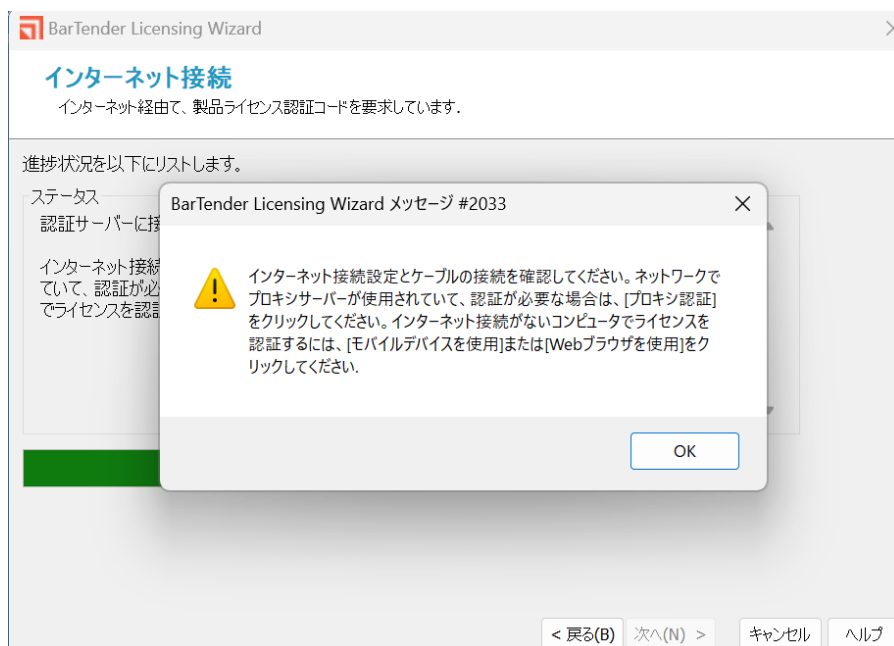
BarTender Licensing Wizard

インターネット接続

インターネット経由で、製品ライセンス認証コードを要求しています.

進捗状況を以下にリストします。

ステータス

認証サーバーに接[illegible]

インターネット接続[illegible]ていて、認証が必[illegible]でライセンスを認証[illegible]

BarTender Licensing Wizard メッセージ #2033

インターネット接続設定とケーブルの接続を確認してください。ネットワークでプロキシサーバーが使用されていて、認証が必要な場合は、[プロキシ認証]をクリックしてください。インターネット接続がないコンピュータでライセンスを認証するには、[モバイルデバイスを使用]または[Webブラウザを使用]をクリックしてください.

OK

< 戻る(B)　次へ(N) >　キャンセル　ヘルプ